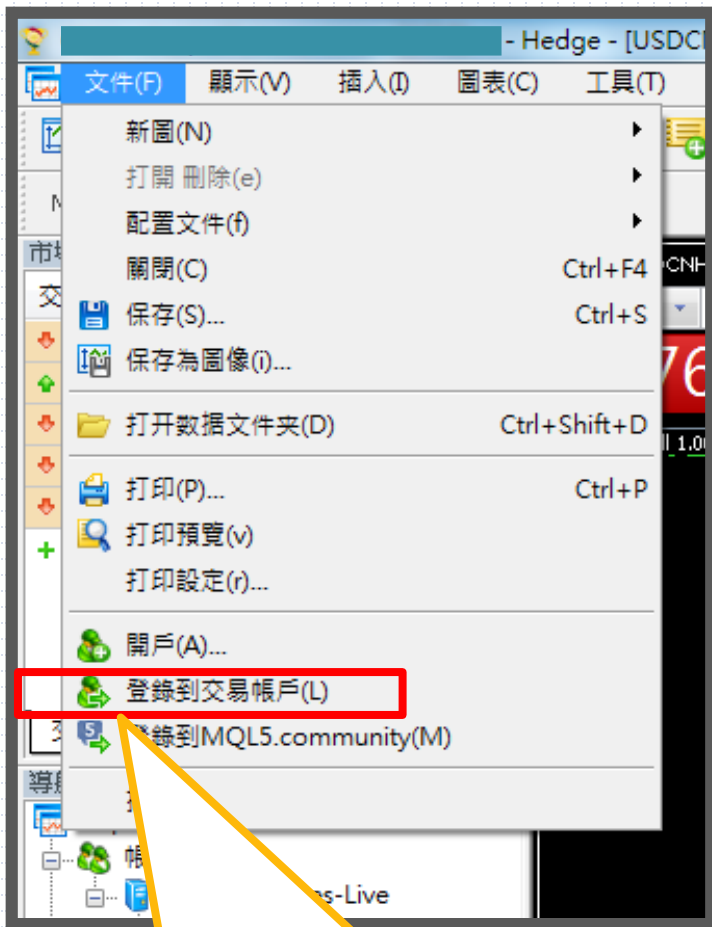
- Hedge - [USDC

文件(F) 顯示(V) 插入(I) 圖表(C) 工具(T)

新圖(N)
打開 刪除(e)
配置文件(f)
關閉(C) Ctrl+F4
保存(S)... Ctrl+S
保存為圖像(i)...
打开数据文件夹(D) Ctrl+Shift+D
打印(P)... Ctrl+P
打印預覽(v)
打印設定(r)...
開戶(A)...
登錄到交易帳戶(L)
登錄到MQL5.community(M)

市
交
CNH
76
1.0
導
帳
s-Live